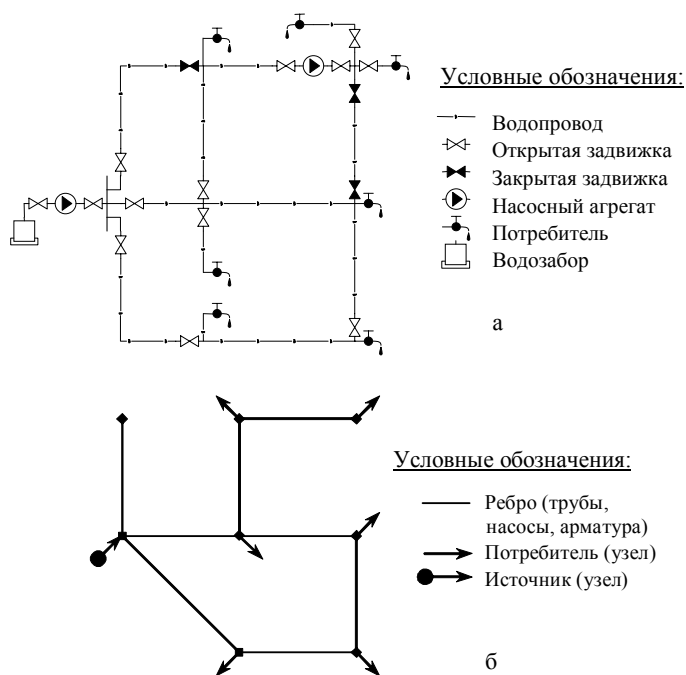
Условные обозначения:

Водопровод
Открытая задвижка
Закрытая задвижка
Насосный агрегат
Потребитель
Водозабор

а

Условные обозначения:

Ребро (трубы, насосы, арматура)
Потребитель (узел)
Источник (узел)

б